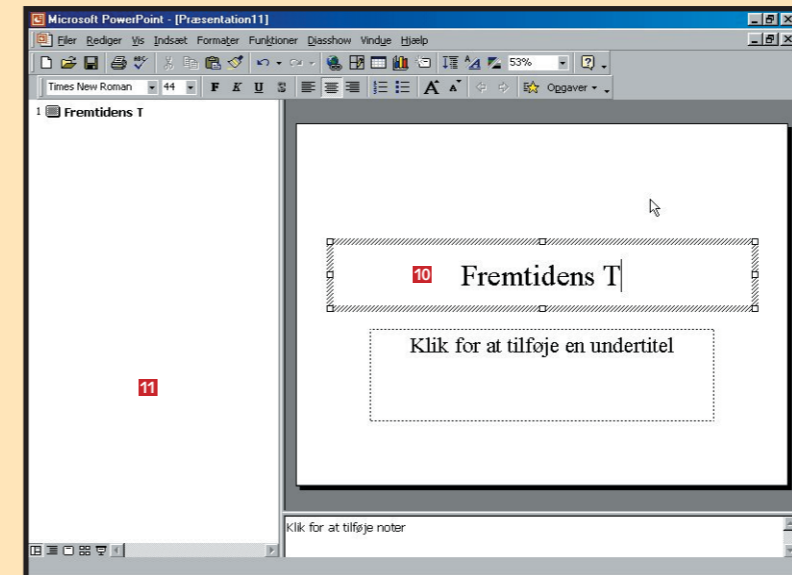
Microsoft PowerPoint - [Præsentation11]

Filer Rediger Vis Indsæt Formater Funktioner Diasshow Vindue Hjælp

53%

Times New Roman 44 F K U S Opgaver

1 Fremtidens T

10 Fremtidens T

Klik for at tilføje en undertitel

11

Klik for at tilføje noter